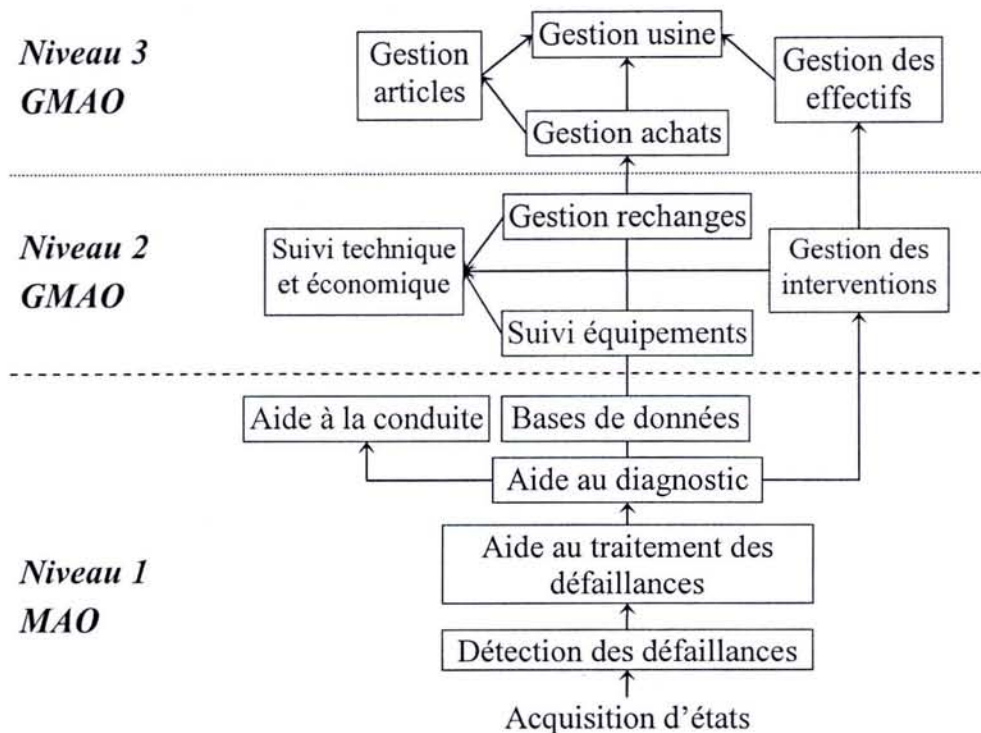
Niveau 3
GMAO

Gestion usine

Gestion articles

Gestion des effectifs

Gestion achats

Niveau 2
GMAO

Gestion rechanges

Suivi technique et économique

Gestion des interventions

Suivi équipements

Aide à la conduite

Bases de données

Aide au diagnostic

Aide au traitement des défaillances

Niveau 1
MAO

Détection des défaillances

Acquisition d'états